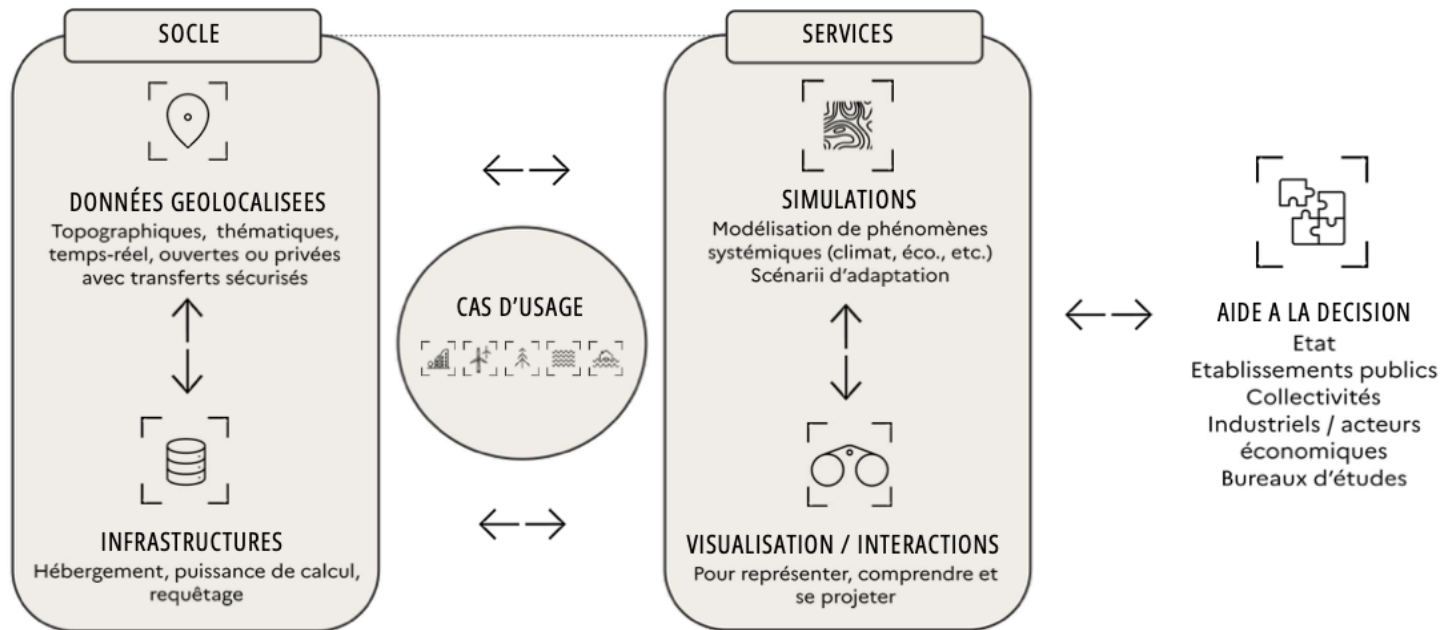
SOCLE

DONNÉES GEOLOCALISEES
Topographiques, thématiques, temps-réel, ouvertes ou privées avec transferts sécurisés

INFRASTRUCTURES
Hébergement, puissance de calcul, requêtage

CAS D'USAGE

SERVICES

SIMULATIONS
Modélisation de phénomènes systémiques (climat, éco., etc.)
Scénarii d'adaptation

VISUALISATION / INTERACTIONS
Pour représenter, comprendre et se projeter

AIDE A LA DECISION
Etat
Etablissements publics
Collectivités
Industriels / acteurs économiques
Bureaux d'études